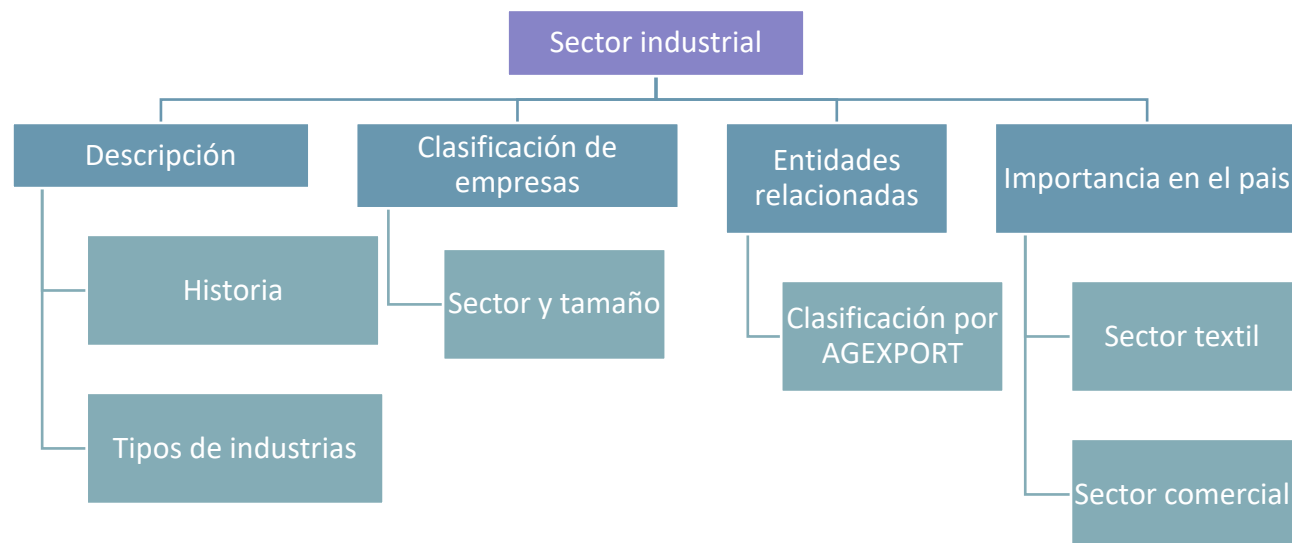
Sector industrial

Descripción

Historia

Tipos de industrias

Clasificación de empresas

Sector y tamaño

Entidades relacionadas

Clasificación por AGEXPORT

Importancia en el pais

Sector textil

Sector comercial